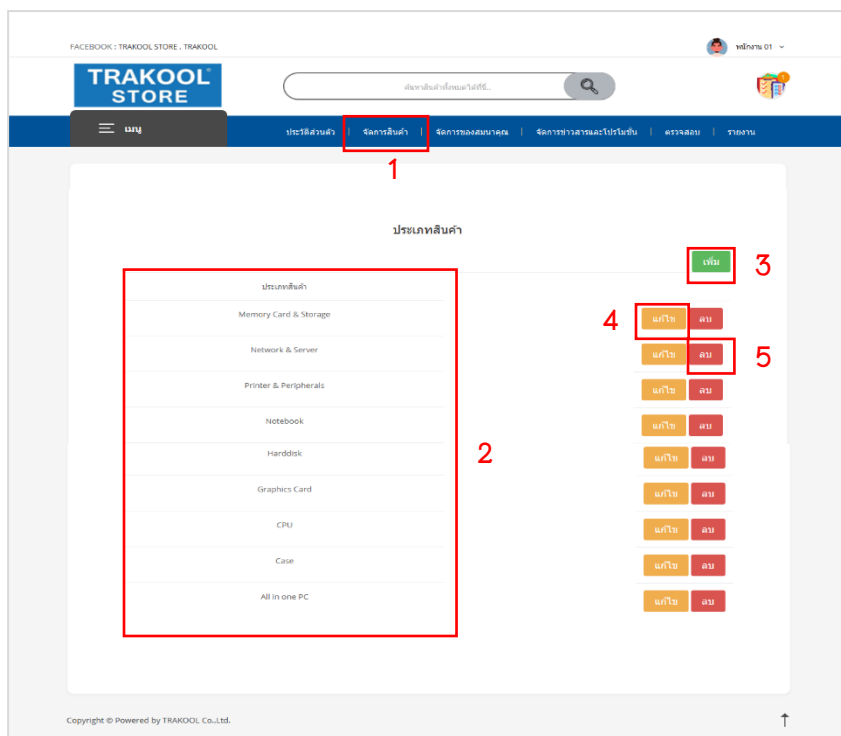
FACEBOOK : TRAKOOL STORE . TRAKOOL

พนักงาน 01

TRAKOOL® STORE

ค้นหาสินค้าทั้งหมดได้ที่นี่...

เมนู

ประวัติส่วนตัว | จัดการสินค้า | จัดการของสมนาคุณ | จัดการข่าวสารและโปรโมชั่น | ตรวจสอบ | รายงาน

1

ประเภทสินค้า

เพิ่ม

3

| ประเภทสินค้า | | |
|---|---|---|
| Memory Card & Storage | แก้ไข | ลบ |
| Network & Server | แก้ไข | ลบ |
| Printer & Peripherals | แก้ไข | ลบ |
| Notebook | แก้ไข | ลบ |
| Harddisk | แก้ไข | ลบ |
| Graphics Card | แก้ไข | ลบ |
| CPU | แก้ไข | ลบ |
| Case | แก้ไข | ลบ |
| All in one PC | แก้ไข | ลบ |

4

5

2

Copyright © Powered by TRAKOOL Co.,Ltd.